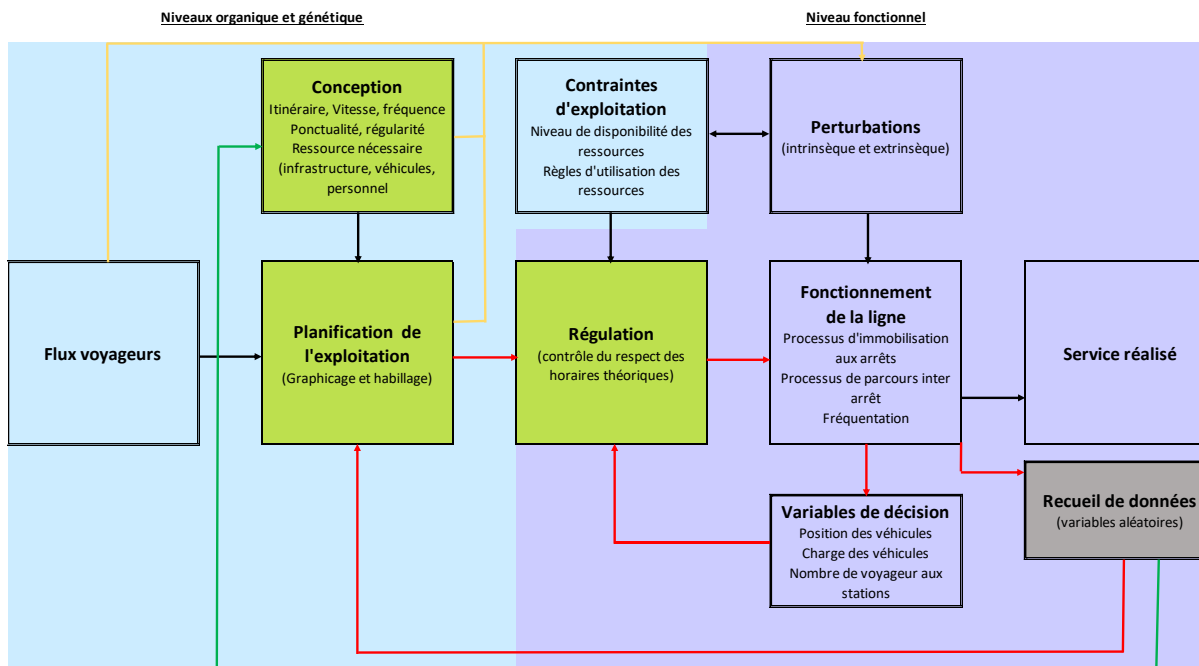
Niveaux organique et génétique

Niveau fonctionnel

Conception
Itinéraire, Vitesse, fréquence
Ponctualité, régularité
Ressource nécessaire
(infrastructure, véhicules, personnel

Contraintes d'exploitation
Niveau de disponibilité des ressources
Règles d'utilisation des ressources

Perturbations
(intrinsèque et extrinsèque)

Flux voyageurs

Planification de l'exploitation
(Graphicage et habillage)

Régulation
(contrôle du respect des horaires théoriques)

Fonctionnement de la ligne
Processus d'immobilisation aux arrêts
Processus de parcours inter arrêt
Fréquentation

Service réalisé

Variables de décision
Position des véhicules
Charge des véhicules
Nombre de voyageur aux stations

Recueil de données
(variables aléatoires)